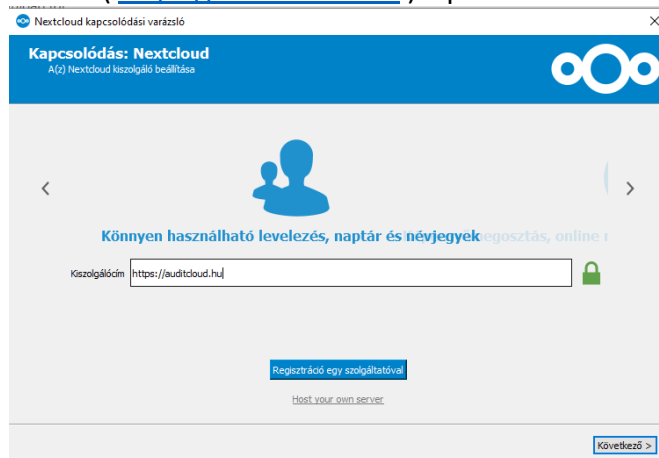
Nextcloud kapcsolódási varázsló

Kapcsolódás: Nextcloud
A(z) Nextcloud kiszolgáló beállítása

Könnyen használható levelezés, naptár és névjegyek

Kiszolgálócím https://auditcloud.hu

Regisztráció egy szolgáltatóval

Host your own server

Következő >